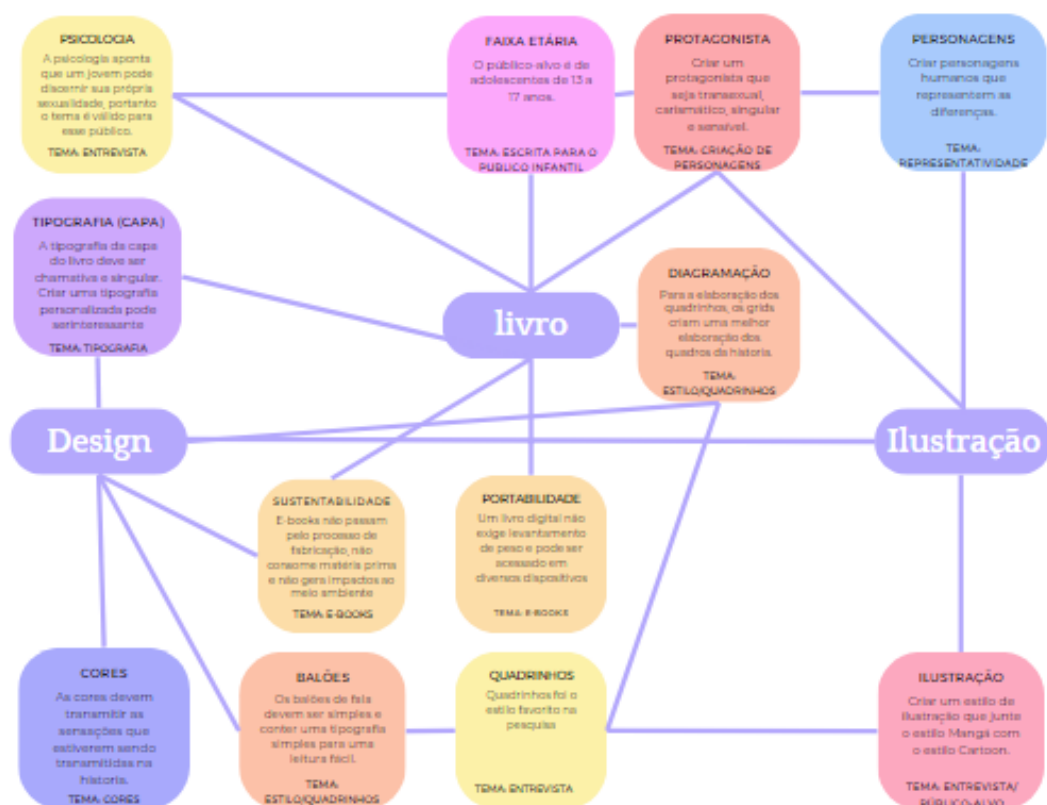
PSICOLOGIA
A psicologia aponta que um jovem pode discernir sua própria sexualidade, portanto o tema é válido para esse público.
TEMA: ENTREVISTA

FAIXA ETÁRIA
O público-alvo é de adolescentes de 13 a 17 anos.
TEMA: ESCRITA PARA O PÚBLICO INFANTIL

PROTAGONISTA
Criar um protagonista que seja transexual, carismático, singular e sensível.
TEMA: CRIAÇÃO DE PERSONAGENS

PERSONAGENS
Criar personagens humanos que representem as diferenças.
TEMA: REPRESENTATIVIDADE

TIPOGRAFIA (CAPA)
A tipografia da capa do livro deve ser chamativa e singular. Criar uma tipografia personalizada pode serinteressante
TEMA: TIPOGRAFIA

livro

DIAGRAMAÇÃO
Para a elaboração dos quadrinhos, os grids criam uma melhor elaboração dos quadros da história.
TEMA: ESTILO/QUADRINHOS

Design

Ilustração

SUSTENTABILIDADE
E-books não passam pelo processo de fabricação, não consome matéria prima e não gera impactos ao meio ambiente
TEMA: E-BOOKS

PORTABILIDADE
Um livro digital não exige levantamento de peso e pode ser acessado em diversos dispositivos
TEMA: E-BOOKS

CORES
As cores devem transmitir as sensações que estiverem sendo transmitidas na história.
TEMA: CORES

BALÕES
Os balões de fala devem ser simples e conter uma tipografia simples para uma leitura fácil.
TEMA: ESTILO/QUADRINHOS

QUADRINHOS
Quadrinhos foi o estilo favorito na pesquisa
TEMA: ENTREVISTA

ILUSTRAÇÃO
Criar um estilo de ilustração que junte o estilo Mangá com o estilo Cartoon.
TEMA: ENTREVISTA/ PÚBLICO-ALVO